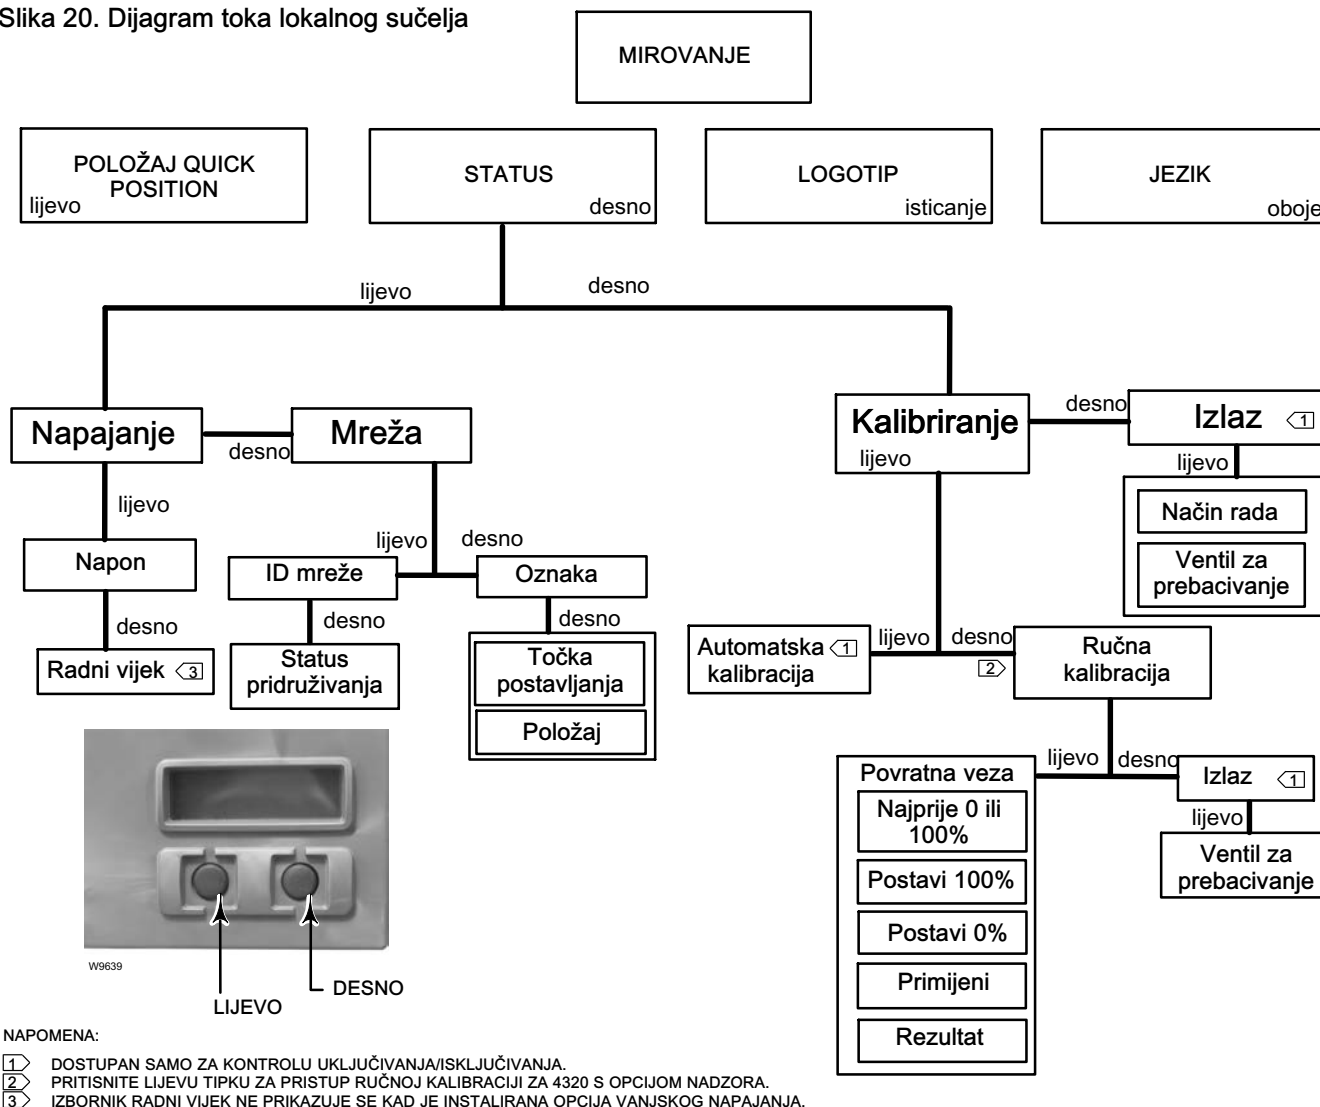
Slika 20. Dijagram toka lokalnog sučelja

MIROVANJE

POLOŽAJ QUICK POSITION
lijevo

STATUS
desno

LOGOTIP
isticanje

JEZIK
oboje

lijevo
desno

Napajanje
desno
Mreža

lijevo
Napon
desno
Radni vijek 3

lijevo
desno
ID mreže
desno
Status pridruživanja

Oznaka
desno
Točka postavljanja
Položaj

Kalibriranje
lijevo
desno
Izlaz 1
lijevo
Način rada
Ventil za prebacivanje

Automatska 1 kalibracija
lijevo
desno
2
Ručna kalibracija

lijevo
desno
Povratna veza
Najprije 0 ili 100%
Postavi 100%
Postavi 0%
Primijeni
Rezultat

Izlaz 1
lijevo
Ventil za prebacivanje

W9639
LIJEVO
DESNO

NAPOMENA:
1 DOSTUPAN SAMO ZA KONTROLU UKLJUČIVANJA/ISKLJUČIVANJA.
2 PRITISNITE LIJEVU TIPKU ZA PRISTUP RUČNOJ KALIBRACIJI ZA 4320 S OPCIJOM NADZORA.
3 IZBORNIK RADNI VIJEK NE PRIKAZUJE SE KAD JE INSTALIRANA OPCIJA VANJSKOG NAPAJANJA.